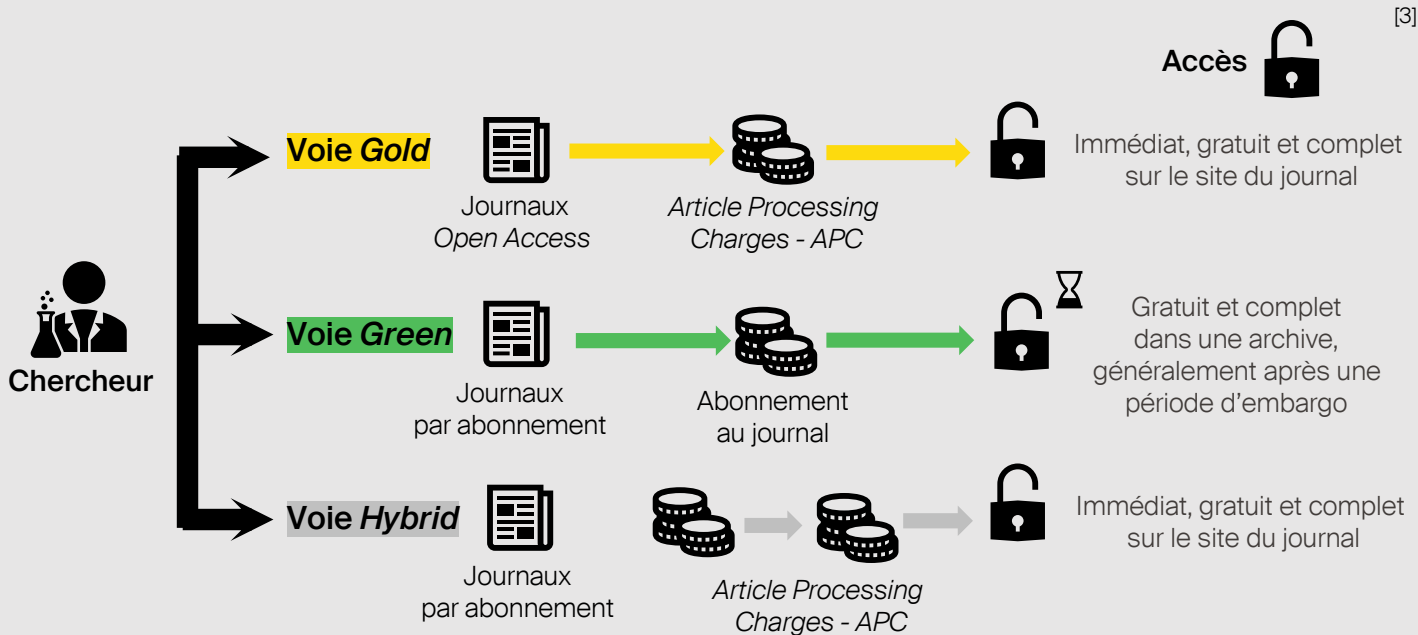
[3]

Accès

Chercheur

Voie *Gold*

Journaux
*Open Access*

*Article Processing Charges - APC*

Immédiat, gratuit et complet sur le site du journal

Voie *Green*

Journaux par abonnement

Abonnement au journal

Gratuit et complet dans une archive, généralement après une période d'embargo

Voie *Hybrid*

Journaux par abonnement

*Article Processing Charges - APC*

Immédiat, gratuit et complet sur le site du journal